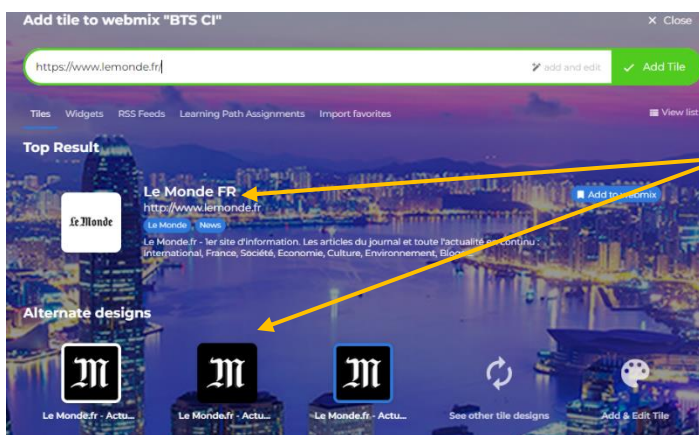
Add tile to webmix "BTS CI"

× Close

https://www.lemonde.fr

add and edit

Add Tile

Tiles Widgets RSS Feeds Learning Path Assignments Import favorites

View list

Top Result

Le Monde

Le Monde FR

http://www.lemonde.fr

Le Monde News

Le Monde.fr - 1er site d'information. Les articles du journal et toute l'actualité en continu : International, France, Société, Economie, Culture, Environnement, Blogs ...

Add to webmix

Alternate designs

M

Le Monde.fr - Actu...

M

Le Monde.fr - Actu...

M

Le Monde.fr - Actu...

See other tile designs

Add & Edit Tile